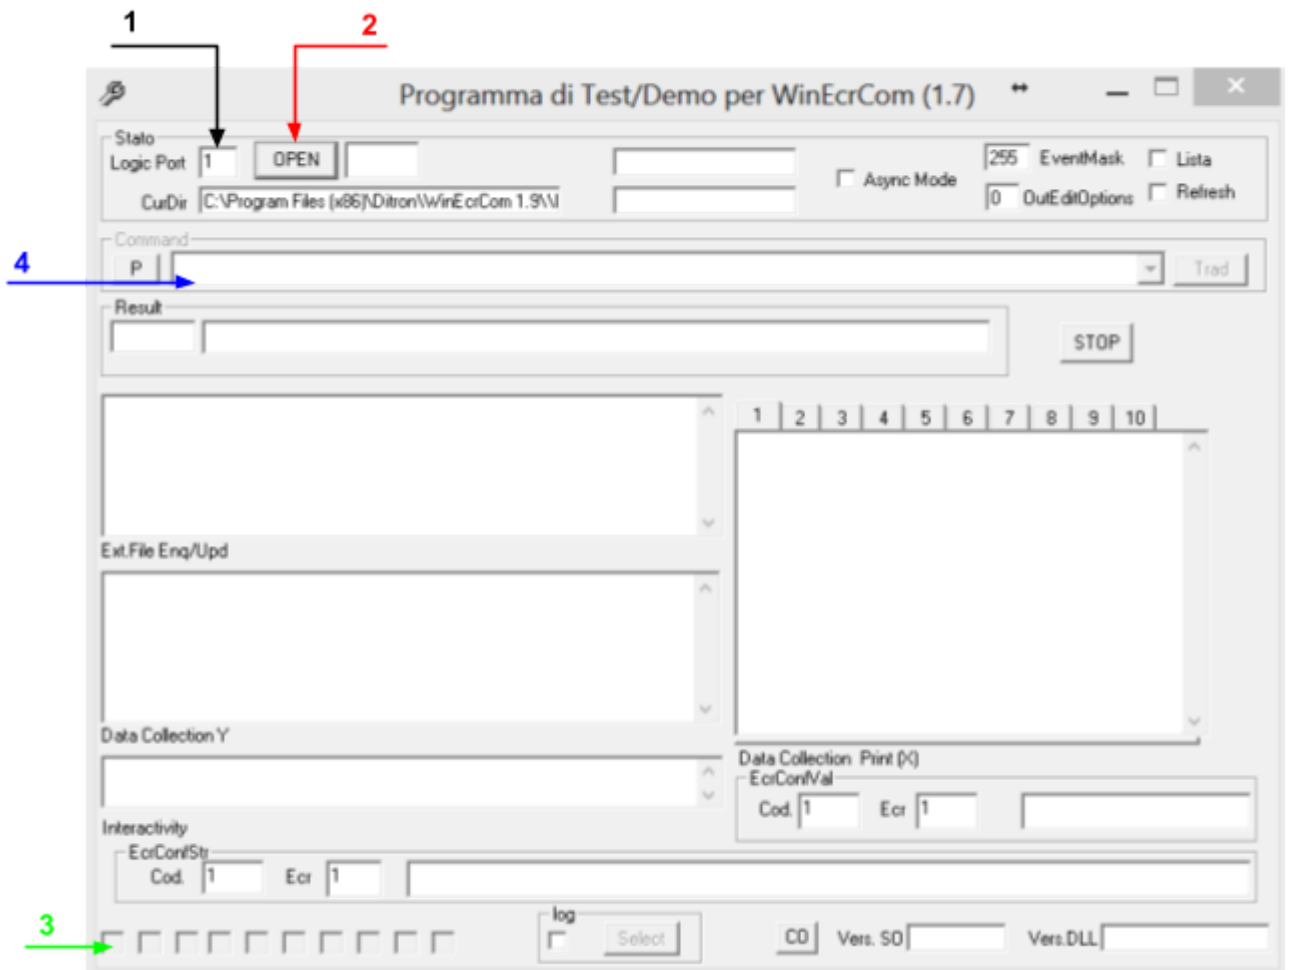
1
2
4
3

Programma di Test/Demo per WinEcrCom (1.7)

Stato
Logic Port 1
OPEN
CurDir C:\Program Files (x86)\Ditron\WinEcrCom 1.9\\I
Async Mode
255 EventMask
0 OutEditOptions
Lista
Refresh

Command
P
Trad

Result
STOP

1 2 3 4 5 6 7 8 9 10

Ext.File Enq/Upd

Data Collection Y

Data Collection Print (X)
EcrConfVal
Cod. 1 Ecr 1

Interactivity
EcrConfStr
Cod. 1 Ecr 1

log
Select
CO
Vers. SO
Vers.DLL